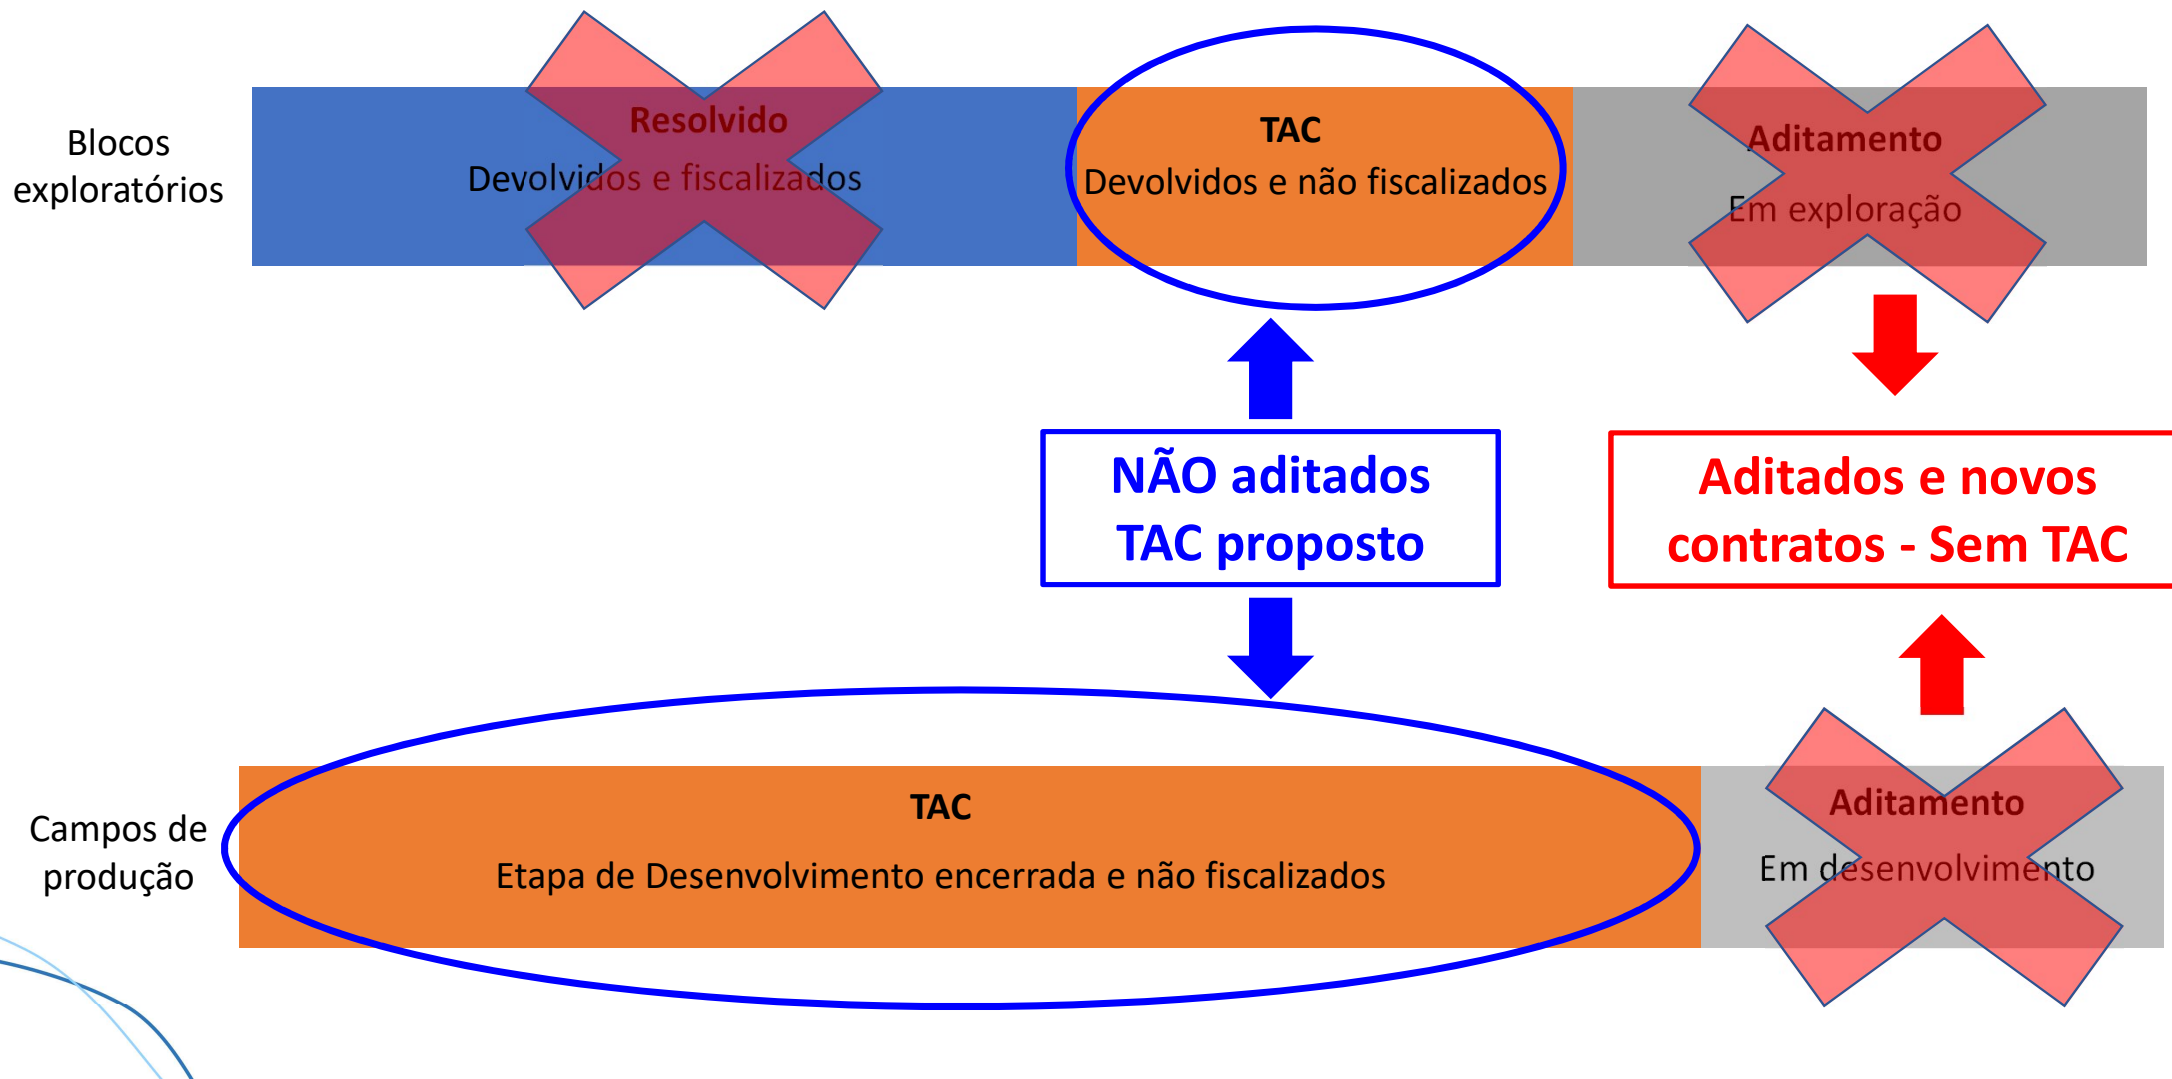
Blocos exploratórios

Resolvido
Devolvidos e fiscalizados

TAC
Devolvidos e não fiscalizados

Aditamento
Em exploração

NÃO aditados
TAC proposto

Aditados e novos contratos - Sem TAC

Campos de produção

TAC
Etapa de Desenvolvimento encerrada e não fiscalizados

Aditamento
Em desenvolvimento